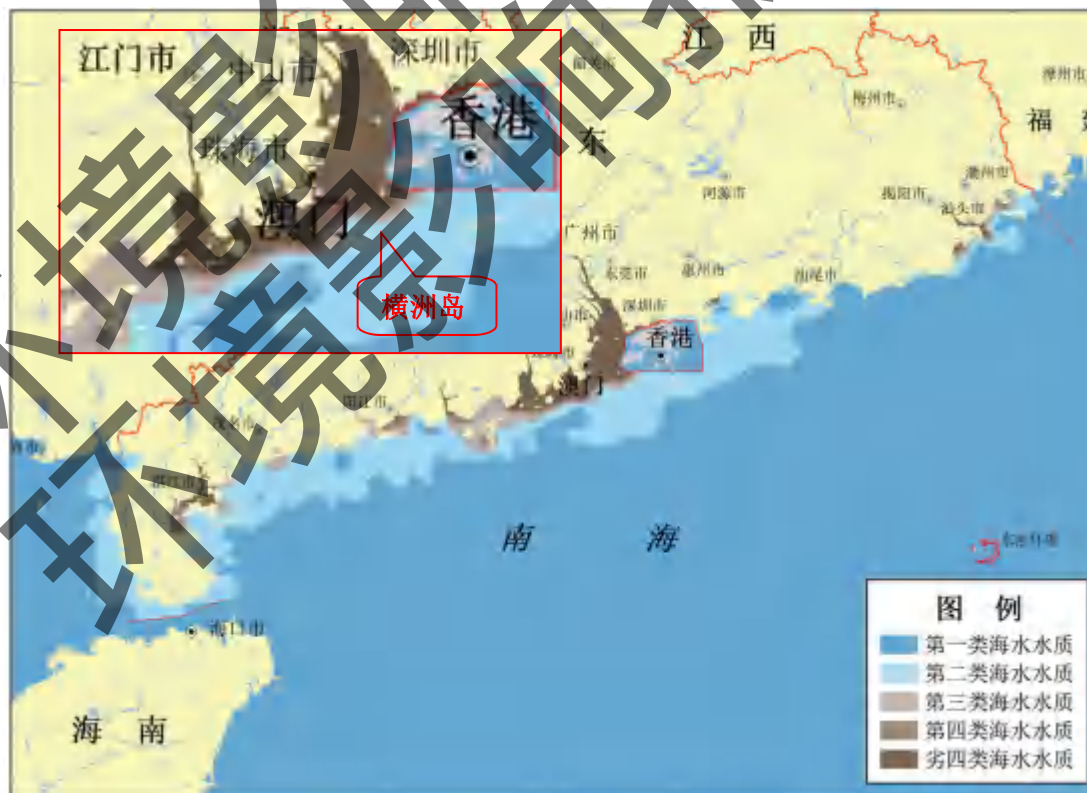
江门市
中山市
深圳市
香港
珠海市
澳门
横洲岛
江　西
东
福
梅州市
潮州市
河源市
揭阳市
汕头市
广州市
东莞市
惠州市
汕尾市
深圳市
香港
澳门
南　海
海口市
海　南
图　例
第一类海水水质
第二类海水水质
第三类海水水质
第四类海水水质
劣四类海水水质
环境影响评价
环境影响